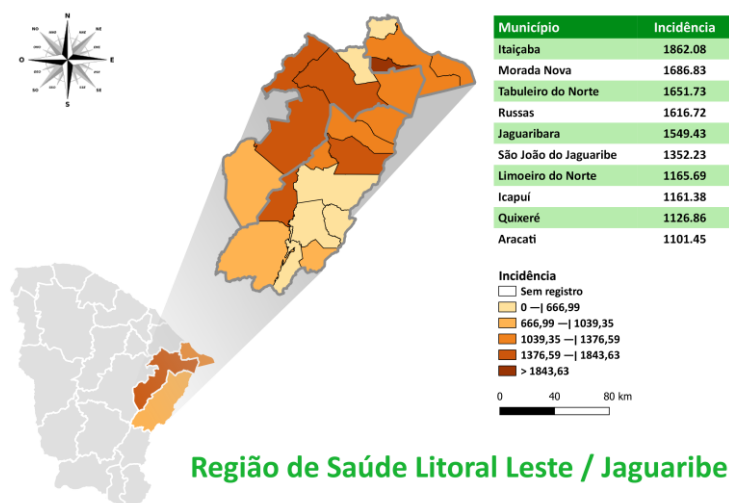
N
NO
NE
O
E
SO
SE
S

| Município | Incidência |
|---|---|
| Itaiçaba | 1862.08 |
| Morada Nova | 1686.83 |
| Tabuleiro do Norte | 1651.73 |
| Russas | 1616.72 |
| Jaguaribara | 1549.43 |
| São João do Jaguaribe | 1352.23 |
| Limoeiro do Norte | 1165.69 |
| Icapuí | 1161.38 |
| Quixeré | 1126.86 |
| Aracati | 1101.45 |

Incidência
Sem registro
0 —| 666,99
666,99 —| 1039,35
1039,35 —| 1376,59
1376,59 —| 1843,63
> 1843,63

0 40 80 km

Região de Saúde Litoral Leste / Jaguaribe